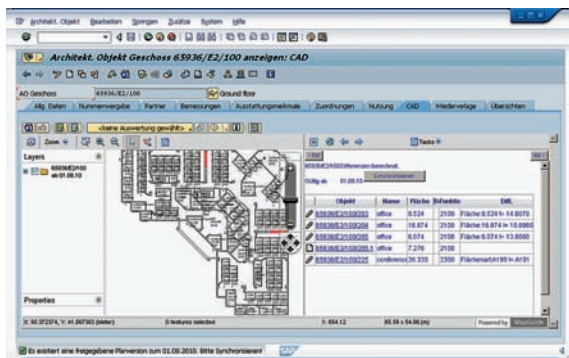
Architekt. Objekt Bearbeiten Springen Zusätze System Hilfe

Architekt. Objekt Geschoss 65936/E2/100 anzeigen: CAD

AO Geschoss 65936/E2/100 Ground floor

Allg. Daten | Nummernvergabe | Partner | Bemessungen | Ausstattungsmerkmale | Zuordnungen | Nutzung | CAD | Wiedervorlage | Übersichten

<keine Auswertung gewählt>

Zoom

Layers

65936/E2/100

Texte

65936/E2/100 Differenzen berechnet.

Gültig ab 01.08.10

Synchronisieren

| Objekt | Name | Fläche | Nutzart | Info |
|---|---|---|---|---|
| 65936/E2/100/202 | office | 8.524 | 2100 | Fläche:8.524 != 14.8070 |
| 65936/E2/100/203 | office | 18.874 | 2100 | Fläche:18.874 != 10.8980 |
| 65936/E2/100/204 | office | 8.074 | 2100 | Fläche:8.074 != 13.8080 |
| 65936/E2/100/205.1 | office | 7.276 | 2100 | |
| 65936/E2/100/225 | conference | 20.335 | 2300 | Flächenart:A1 != A191 |

Properties

X: 60.372374, Y: 41.567303 (Meter)

0 features selected

1: 954.12

95.09 x 54.86 (m)

Powered by

Es existiert eine freigegebene Planversion zum 01.08.2010. Bitte Synchronisieren!

SAP